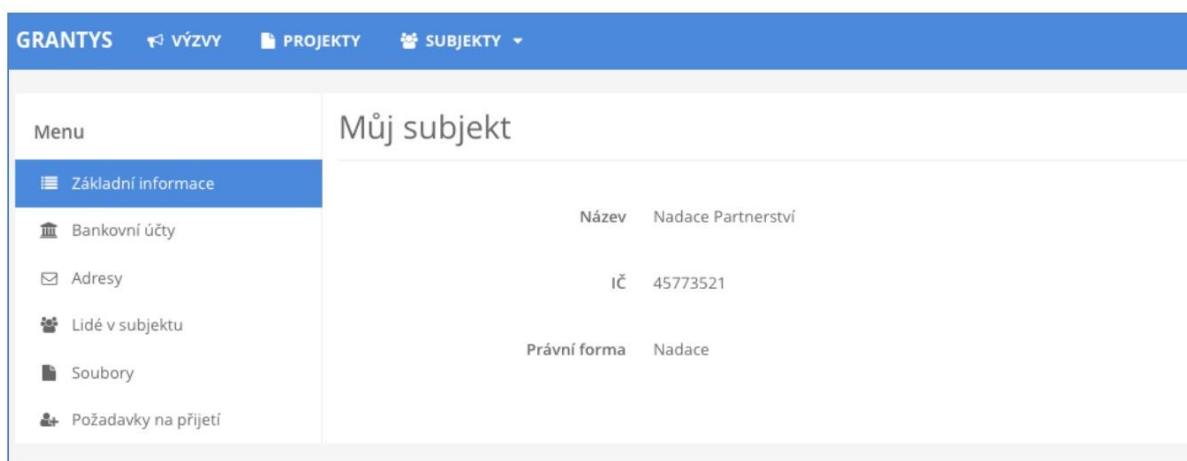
GRANTYS VÝZVY PROJEKTY SUBJEKTY

Menu

Základní informace

Bankovní účty

Adresy

Lidé v subjektu

Soubory

Požadavky na přijetí

Můj subjekt

Název Nadace Partnerství

IČ 45773521

Právní forma Nadace